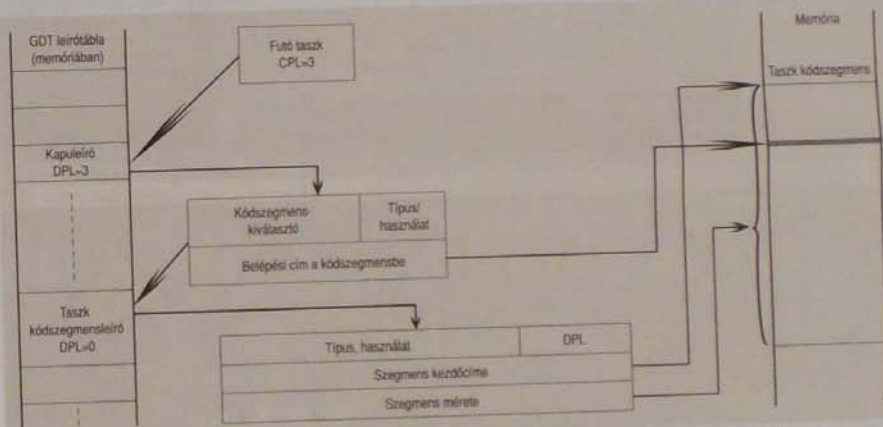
GDT leírótábla (memóriában)

Kapuleíró DPL=3

Taszk kódszegmensleíró DPL=0

Futó taszk CPL=3

Kódszegmens-kiválasztó

Típus/ használat

Belépési cím a kódszegmensbe

Típus, használat

DPL

Szegmens kezdőcíme

Szegmens mérete

Memória

Taszk kódszegmens